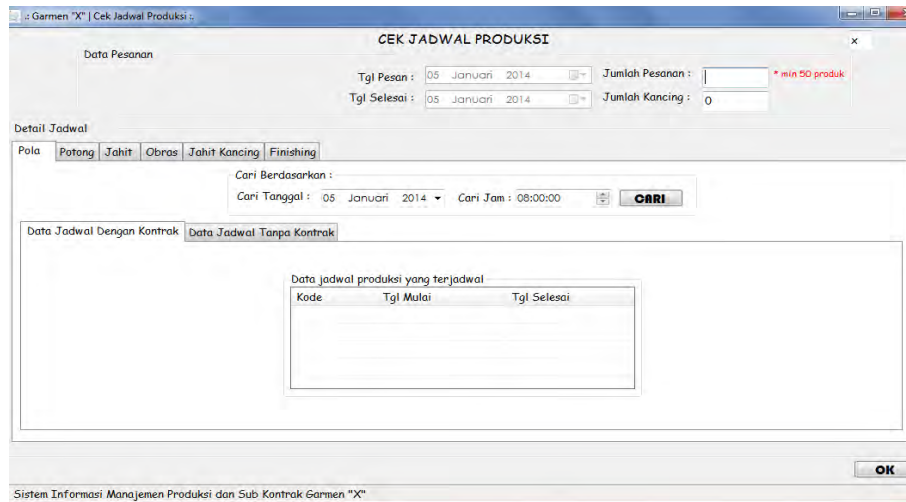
.: Garmen "X" | Cek Jadwal Produksi :.

CEK JADWAL PRODUKSI

x

Data Pesanan

Tgl Pesan : 05 Januari 2014

Jumlah Pesanan :

* min 50 produk

Tgl Selesai : 05 Januari 2014

Jumlah Kancing : 0

Detail Jadwal

Pola | Potong | Jahit | Obras | Jahit Kancing | Finishing

Cari Berdasarkan :

Cari Tanggal : 05 Januari 2014

Cari Jam : 08:00:00

CARI

Data Jadwal Dengan Kontrak | Data Jadwal Tanpa Kontrak

Data jadwal produksi yang terjadwal

| Kode | Tgl Mulai | Tgl Selesai |
|---|---|---|

OK

Sistem Informasi Manajemen Produksi dan Sub Kontrak Garmen "X"